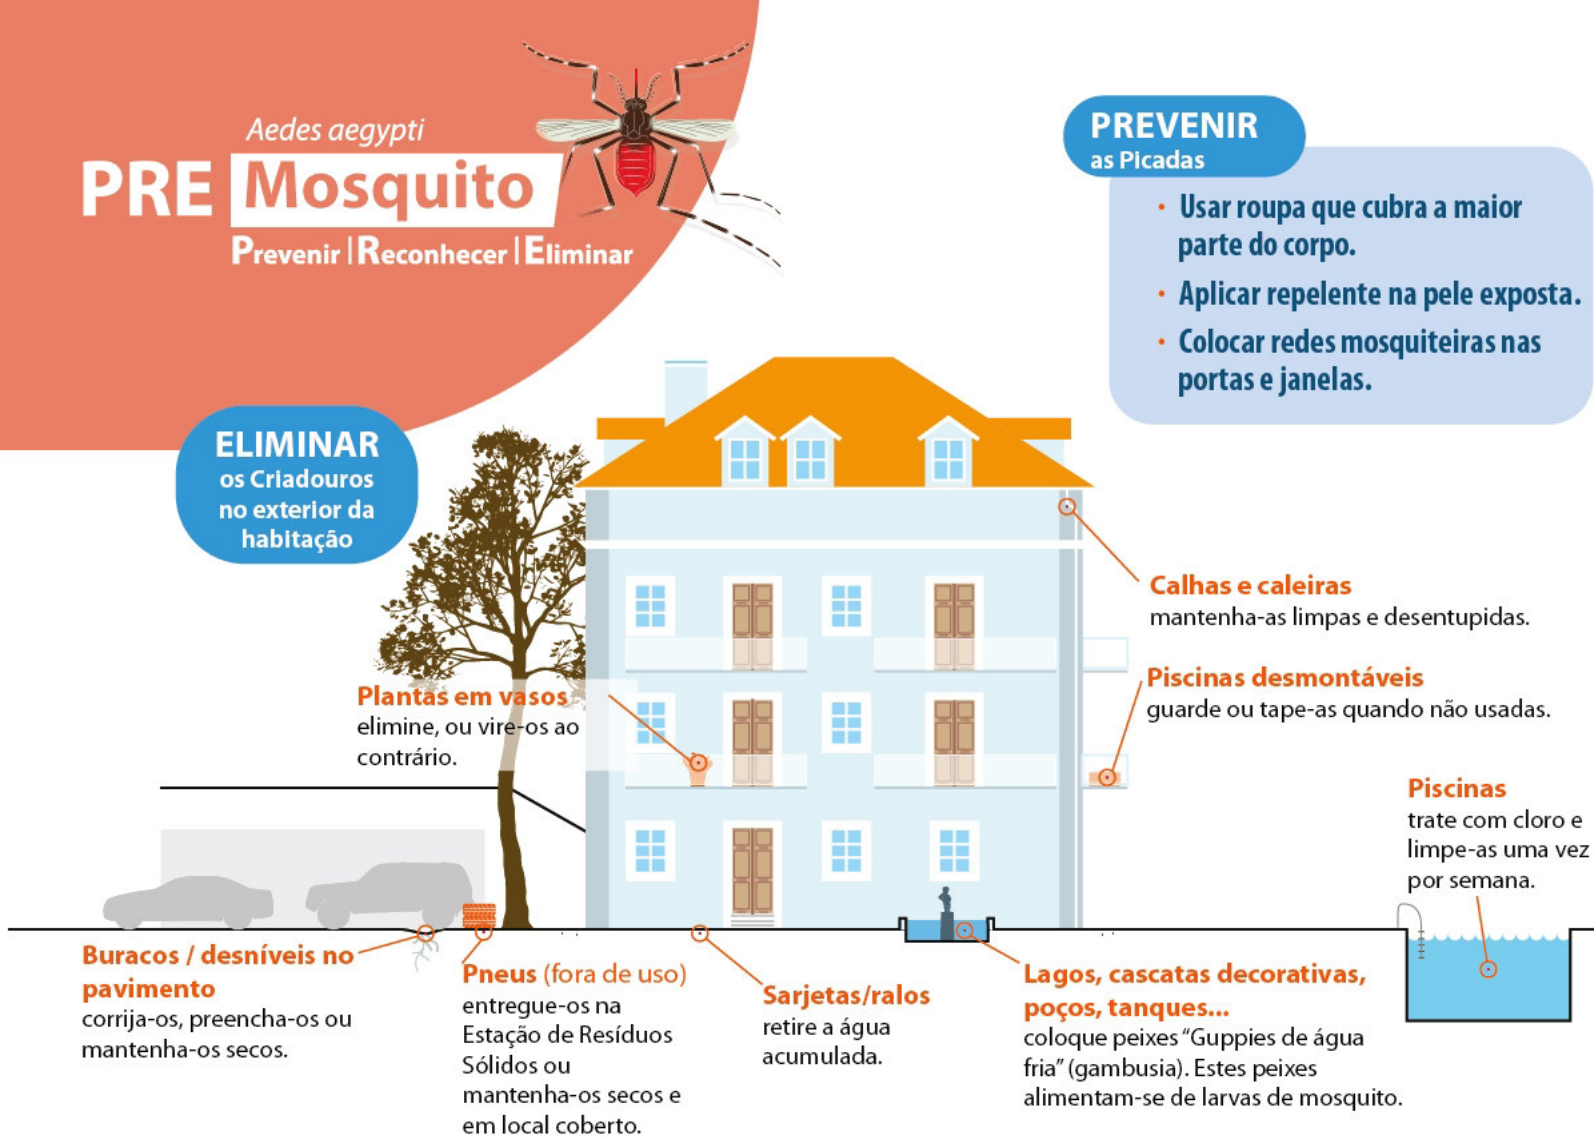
Aedes aegypti

PRE Mosquito

Prevenir | Reconhecer | Eliminar

PREVENIR
as Picadas

• Usar roupa que cubra a maior parte do corpo.
• Aplicar repelente na pele exposta.
• Colocar redes mosquiteiras nas portas e janelas.

ELIMINAR
os Criadouros no exterior da habitação

Calhas e caleiras
mantenha-as limpas e desentupidas.

Piscinas desmontáveis
guarde ou tape-as quando não usadas.

Plantas em vasos
elimine, ou vire-os ao contrário.

Piscinas
trate com cloro e limpe-as uma vez por semana.

Buracos / desníveis no pavimento
corrija-os, preencha-os ou mantenha-os secos.

Pneus (fora de uso)
entregue-os na Estação de Resíduos Sólidos ou mantenha-os secos e em local coberto.

Sarjetas/ralos
retire a água acumulada.

Lagos, cascatas decorativas, poços, tanques...
coloque peixes "Guppies de água fria" (gambusia). Estes peixes alimentam-se de larvas de mosquito.